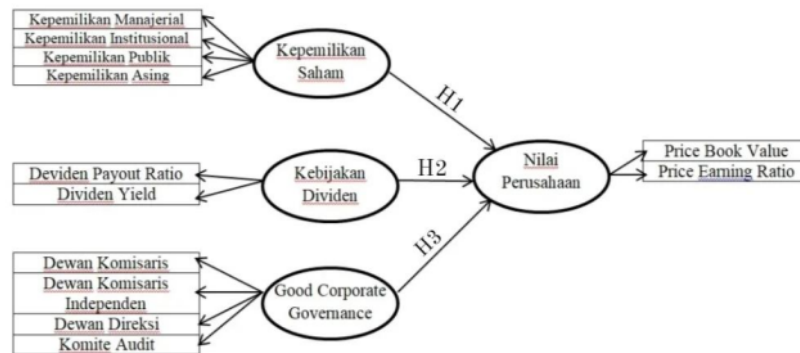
Kepemilikan Manajerial
Kepemilikan Institusional
Kepemilikan Publik
Kepemilikan Asing

Kepemilikan Saham

H1

Deviden Payout Ratio
Dividen Yield

Kebijakan Dividen

H2

Nilai Perusahaan

Price Book Value
Price Earning Ratio

H3

Dewan Komisaris
Dewan Komisaris Independen
Dewan Direksi
Komite Audit

Good Corporate Governance